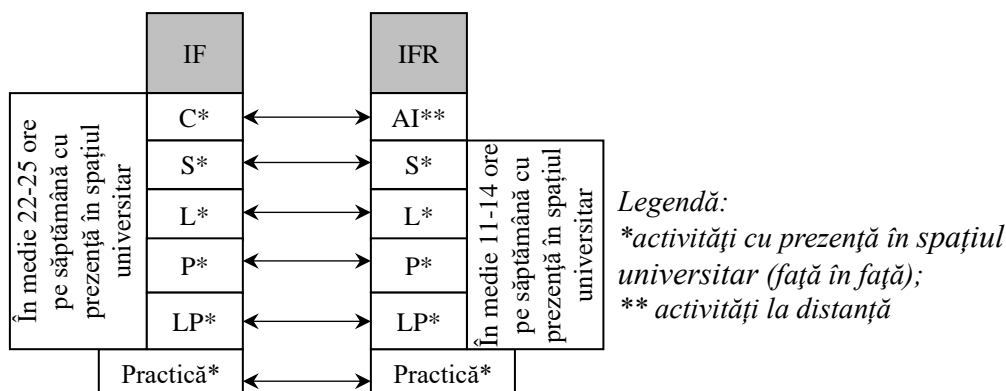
IF

IFR

În medie 22-25 ore pe săptămână cu prezență în spațiul universitar

C*

AI**

S*

S*

L*

L*

P*

P*

LP*

LP*

În medie 11-14 ore pe săptămână cu prezență în spațiul universitar

Practică*

Practică*

Legendă:
*activități cu prezență în spațiul universitar (față în față);
** activități la distanță